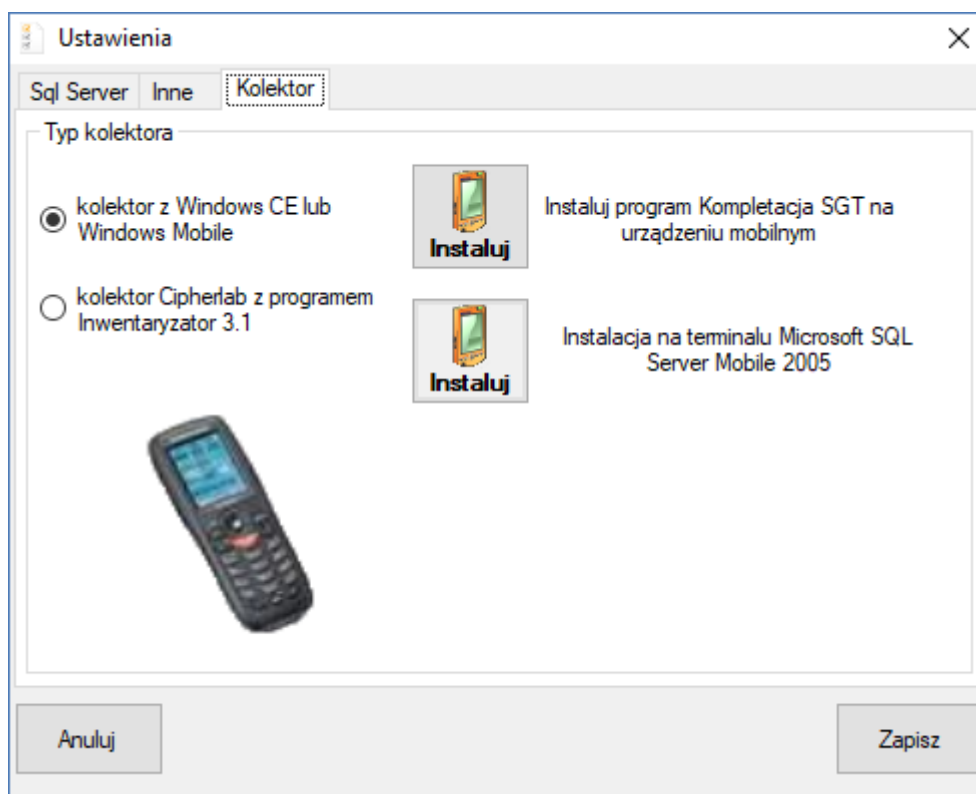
Ustawienia

×

Sql Server Inne Kolektor

Typ kolektora

kolektor z Windows CE lub Windows Mobile

Instaluj

Instaluj program Kompletacja SGT na urządzeniu mobilnym

kolektor Cipherlab z programem Inwentaryzator 3.1

Instaluj

Instalacja na terminalu Microsoft SQL Server Mobile 2005

Anuluj

Zapisz